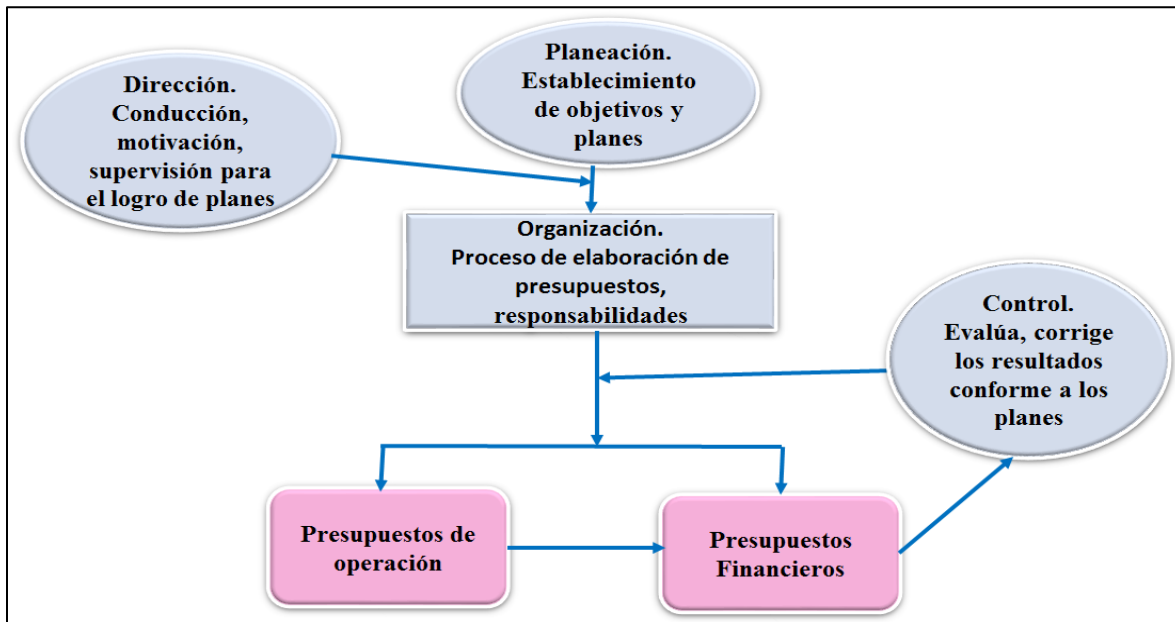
Planeación. Establecimiento de objetivos y planes

Dirección. Conducción, motivación, supervisión para el logro de planes

Organización. Proceso de elaboración de presupuestos, responsabilidades

Control. Evalúa, corrige los resultados conforme a los planes

Presupuestos de operación

Presupuestos Financieros